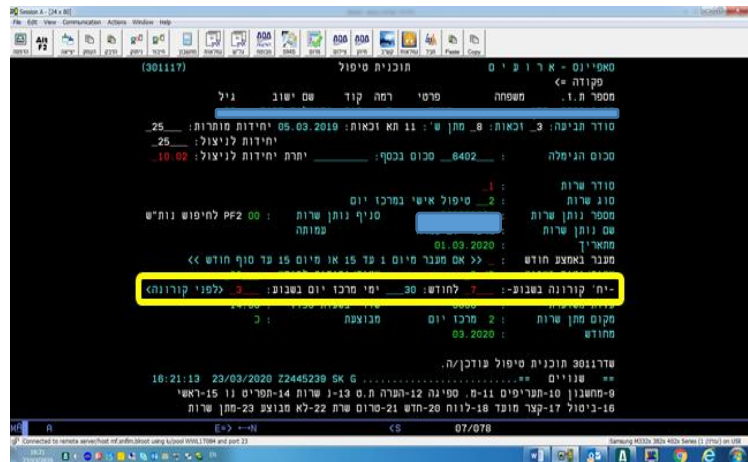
Session A - [24 x 80]
File Edit View Communication Actions Window Help

(301117) תוכנית טיפול מאפיינים - ארועים
פקודה =>
מספר ת.ז. משפחה פרטי רמה קוד שם ישוב גיל

סדר הגימלה: 3_ זכאות: 8_ מתן ש': 11 תא זכאות: 05.03.2019 יחידות מותרות: 25___
יחידות לניצול: 25___
סכום הגימלה : 6402___ סכום בכסף: ______ יתרת יחידות לניצול: 10.02

סודר שרות : 1_
סוג שרות : 2__ טיפול אישי במרכז יום
מספר נותן שרות : סניף נותן שרות : 00 PF2 לחיפוש נות"ש
שם נותן שרות : עמותה
מתאריך : 01.03.2020
מעבר באמצע חודש : << אם מעבר מיום 1 עד 15 או מיום 15 עד סוף חודש >>

-ימי קורונה בשבוע-: 7_ לחודש: 30_ ימי מרכז יום בשבוע: 3 <לפני קורונה>

מקום מתן שרות : 2 מרכז יום מבוצעת : C
מחודש : 03.2020

שדר3011 תוכנית טיפול עודכן/ה.
== שנויים ======================
16:21:13 23/03/2020 Z2445239 SK G
9-מחשבון 10-תעריפים 11-ת.ס. 12-הערה ת.ס 13-ל שרות 14-תעריפים נ 15-ראשי
16-ביטול 17-קצר מועד 18-לוות 20-חדש 21-סרום שרות 22-לא מבוצע 23-מתן שרות

MA A E=> ←N <S 07/078
Connected to remote server/host mf.anfim.btsoft using lu/pool WWL17084 and port 23